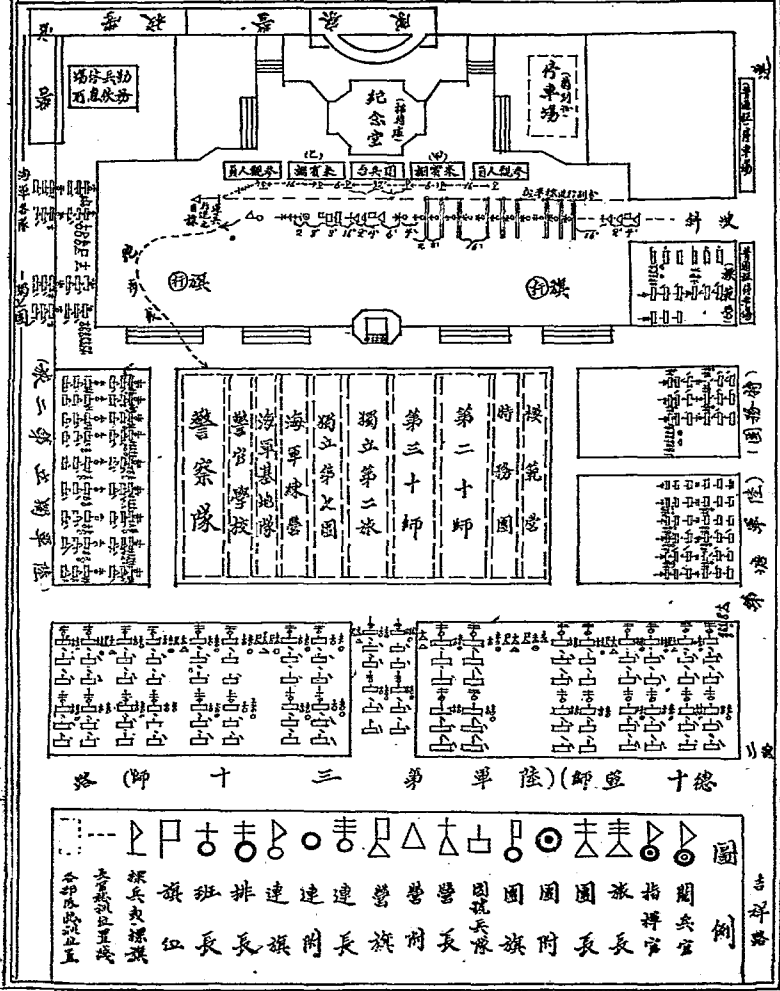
紀念室
停車場
場行兵勤
所息休務
員人觀參
(乙)
海賓來
台兵閱
(甲)
賓來國
員人觀參
針
坡
旗
旗
警察隊
學兵學校
海軍基地學
海軍陸戰
獨立第七團
獨立第二旅
第三十師
第二十師
特務團
陸軍
路
(師
十
三
第
軍
陸)(師
盟
十
總
圖例
閱兵官
指揮官
旅長
團長
團附
團旗
團號兵隊
營長
營附
營旗
連長
連附
連旗
排長
班長
旗紅
標兵及標旗
主官就列位置線
各部隊就列位置